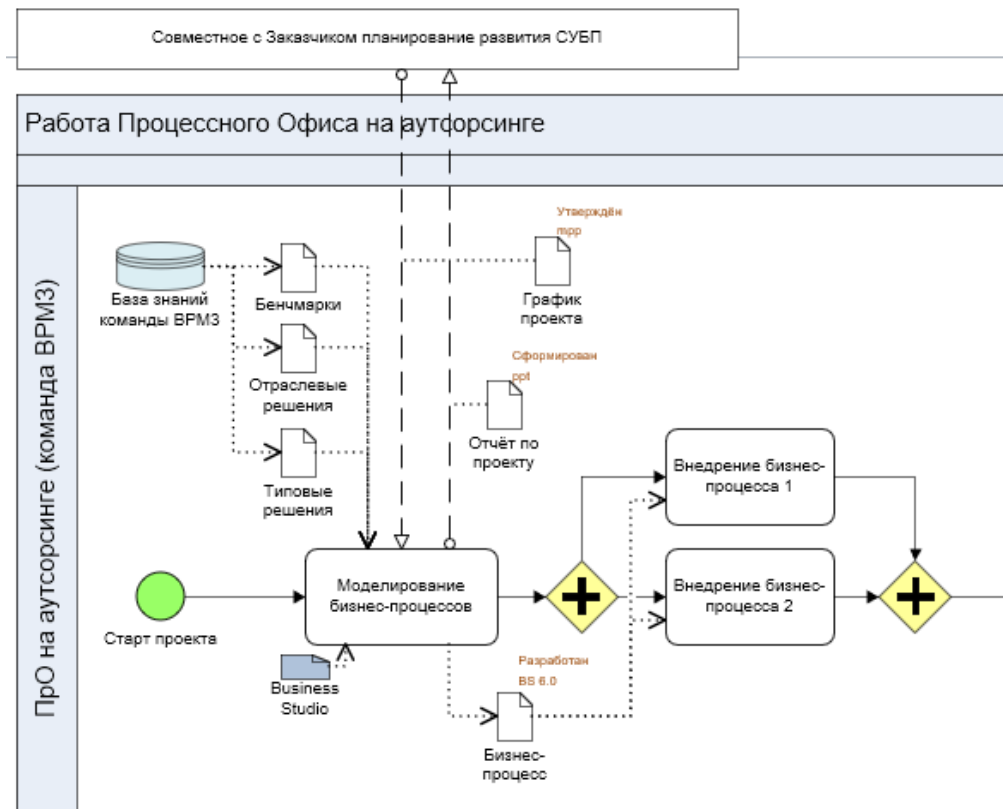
Совместное с Заказчиком планирование развития СУБП

Работа Процессного Офиса на аутсорсинге

ПрО на аутсорсинге (команда BPM3)

Утверждён mpp

База знаний команды BPM3

Бенчмарки

График проекта

Сформирован ppt

Отраслевые решения

Отчёт по проекту

Типовые решения

Внедрение бизнес-процесса 1

Внедрение бизнес-процесса 2

Старт проекта

Моделирование бизнес-процессов

Business Studio

Разработан BS 6.0

Бизнес-процесс